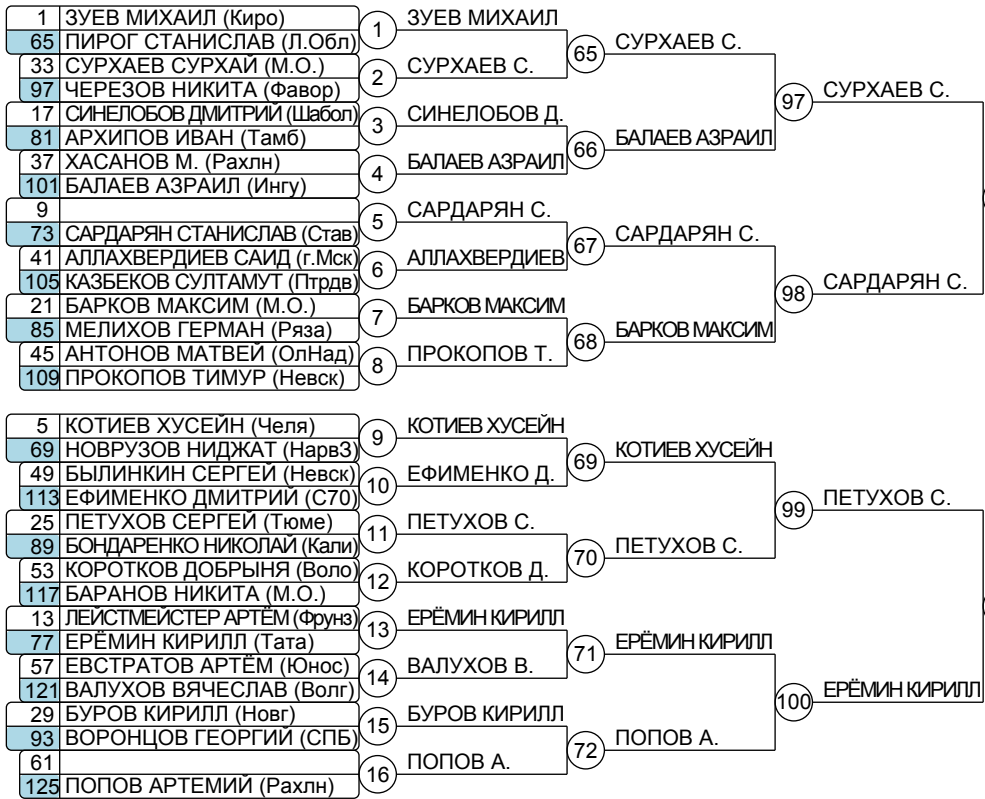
1 ЗУЕВ МИХАИЛ (Киро)
65 ПИРОГ СТАНИСЛАВ (Л.Обл)
33 СУРХАЕВ СУРХАЙ (М.О.)
97 ЧЕРЕЗОВ НИКИТА (Фавор)
17 СИНЕЛОБОВ ДМИТРИЙ (Шабол)
81 АРХИПОВ ИВАН (Тамб)
37 ХАСАНОВ М. (Рахлн)
101 БАЛАЕВ АЗРАИЛ (Ингу)
9
73 САРДАРЯН СТАНИСЛАВ (Став)
41 АЛЛАХВЕРДИЕВ САИД (г.Мск)
105 КАЗБЕКОВ СУЛТАМУТ (Птрдв)
21 БАРКОВ МАКСИМ (М.О.)
85 МЕЛИХОВ ГЕРМАН (Ряза)
45 АНТОНОВ МАТВЕЙ (ОлНад)
109 ПРОКОПОВ ТИМУР (Невск)

1 ЗУЕВ МИХАИЛ
2 СУРХАЕВ С.
3 СИНЕЛОБОВ Д.
4 БАЛАЕВ АЗРАИЛ
5 САРДАРЯН С.
6 АЛЛАХВЕРДИЕВ
7 БАРКОВ МАКСИМ
8 ПРОКОПОВ Т.

65 СУРХАЕВ С.
66 БАЛАЕВ АЗРАИЛ
67 САРДАРЯН С.
68 БАРКОВ МАКСИМ

97 СУРХАЕВ С.
98 САРДАРЯН С.

5 КОТИЕВ ХУСЕЙН (Челя)
69 НОВРУЗОВ НИДЖАТ (НарвЗ)
49 БЫЛИНКИН СЕРГЕЙ (Невск)
113 ЕФИМЕНКО ДМИТРИЙ (С70)
25 ПЕТУХОВ СЕРГЕЙ (Тюме)
89 БОНДАРЕНКО НИКОЛАЙ (Кали)
53 КОРОТКОВ ДОБРЫНЯ (Воло)
117 БАРАНОВ НИКИТА (М.О.)
13 ЛЕЙСТМЕЙСТЕР АРТЁМ (Фрунз)
77 ЕРЁМИН КИРИЛЛ (Тата)
57 ЕВСТРАТОВ АРТЁМ (Юнос)
121 ВАЛУХОВ ВЯЧЕСЛАВ (Волг)
29 БУРОВ КИРИЛЛ (Новг)
93 ВОРОНЦОВ ГЕОРГИЙ (СПБ)
61
125 ПОПОВ АРТЕМИЙ (Рахлн)

9 КОТИЕВ ХУСЕЙН
10 ЕФИМЕНКО Д.
11 ПЕТУХОВ С.
12 КОРОТКОВ Д.
13 ЕРЁМИН КИРИЛЛ
14 ВАЛУХОВ В.
15 БУРОВ КИРИЛЛ
16 ПОПОВ А.

69 КОТИЕВ ХУСЕЙН
70 ПЕТУХОВ С.
71 ЕРЁМИН КИРИЛЛ
72 ПОПОВ А.

99 ПЕТУХОВ С.
100 ЕРЁМИН КИРИЛЛ